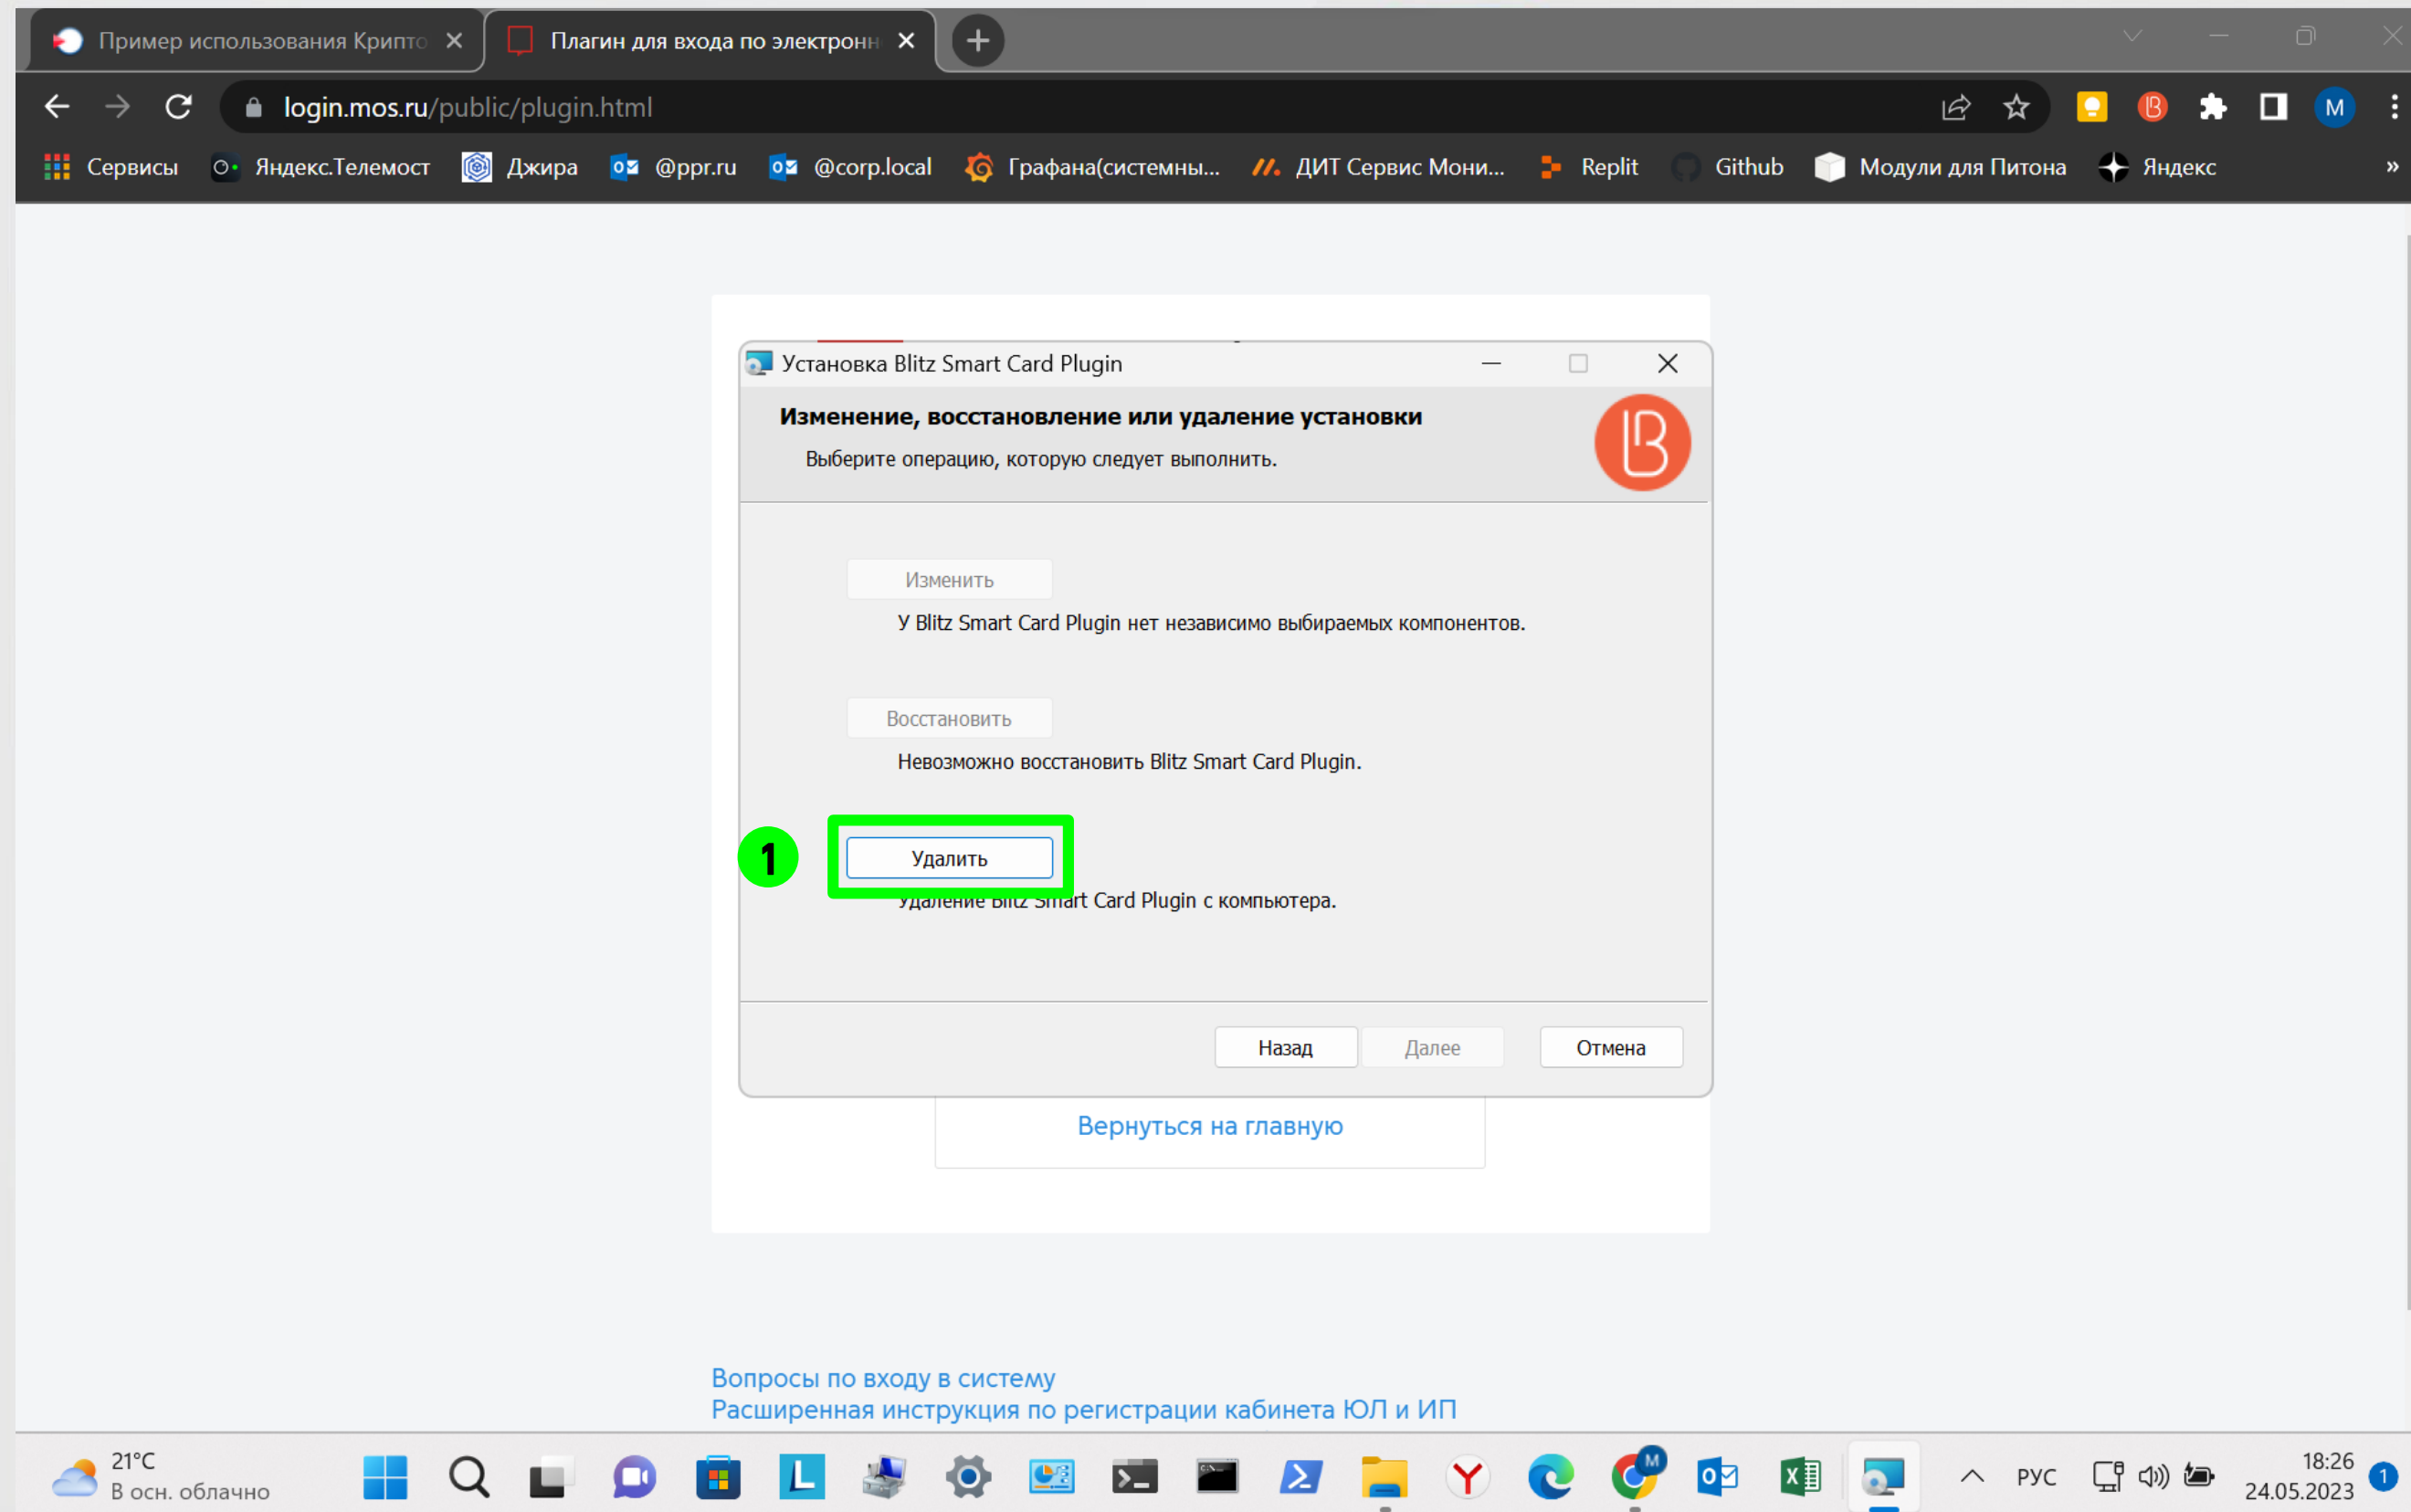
Пример использования Крипто ×
Плагин для входа по электронн ×
login.mos.ru/public/plugin.html
Сервисы  Яндекс.Телемост  Джира  @ppr.ru  @corp.local  Графана(системны...  ДИТ Сервис Мони...  Replit  Github  Модули для Питона  Яндекс

Установка Blitz Smart Card Plugin
Изменение, восстановление или удаление установки
Выберите операцию, которую следует выполнить.

Изменить
У Blitz Smart Card Plugin нет независимо выбираемых компонентов.

Восстановить
Невозможно восстановить Blitz Smart Card Plugin.

1
Удалить
Удаление Blitz Smart Card Plugin с компьютера.

Назад  Далее  Отмена

Вернуться на главную

Вопросы по входу в систему
Расширенная инструкция по регистрации кабинета ЮЛ и ИП

21°C
В осн. облачно
РУС
18:26
24.05.2023
1